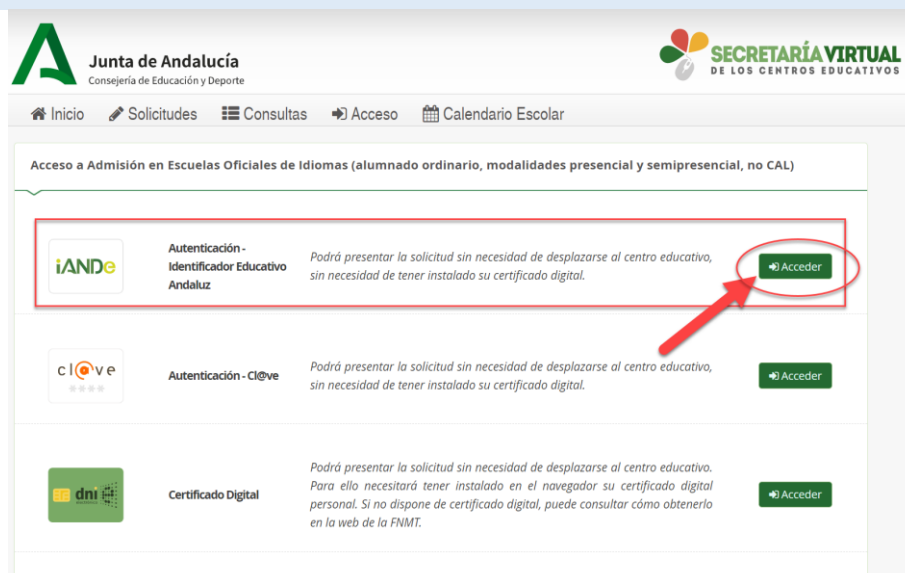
Junta de Andalucía
Consejería de Educación y Deporte

SECRETARÍA VIRTUAL
DE LOS CENTROS EDUCATIVOS

Inicio Solicitudes Consultas Acceso Calendario Escolar

Acceso a Admisión en Escuelas Oficiales de Idiomas (alumnado ordinario, modalidades presencial y semipresencial, no CAL)

iANDe

Autenticación - Identificador Educativo Andaluz

Podrá presentar la solicitud sin necesidad de desplazarse al centro educativo, sin necesidad de tener instalado su certificado digital.

Acceder

cl@ve

Autenticación - Cl@ve

Podrá presentar la solicitud sin necesidad de desplazarse al centro educativo, sin necesidad de tener instalado su certificado digital.

Acceder

dni

Certificado Digital

Podrá presentar la solicitud sin necesidad de desplazarse al centro educativo. Para ello necesitará tener instalado en el navegador su certificado digital personal. Si no dispone de certificado digital, puede consultar cómo obtenerlo en la web de la FNMT.

Acceder